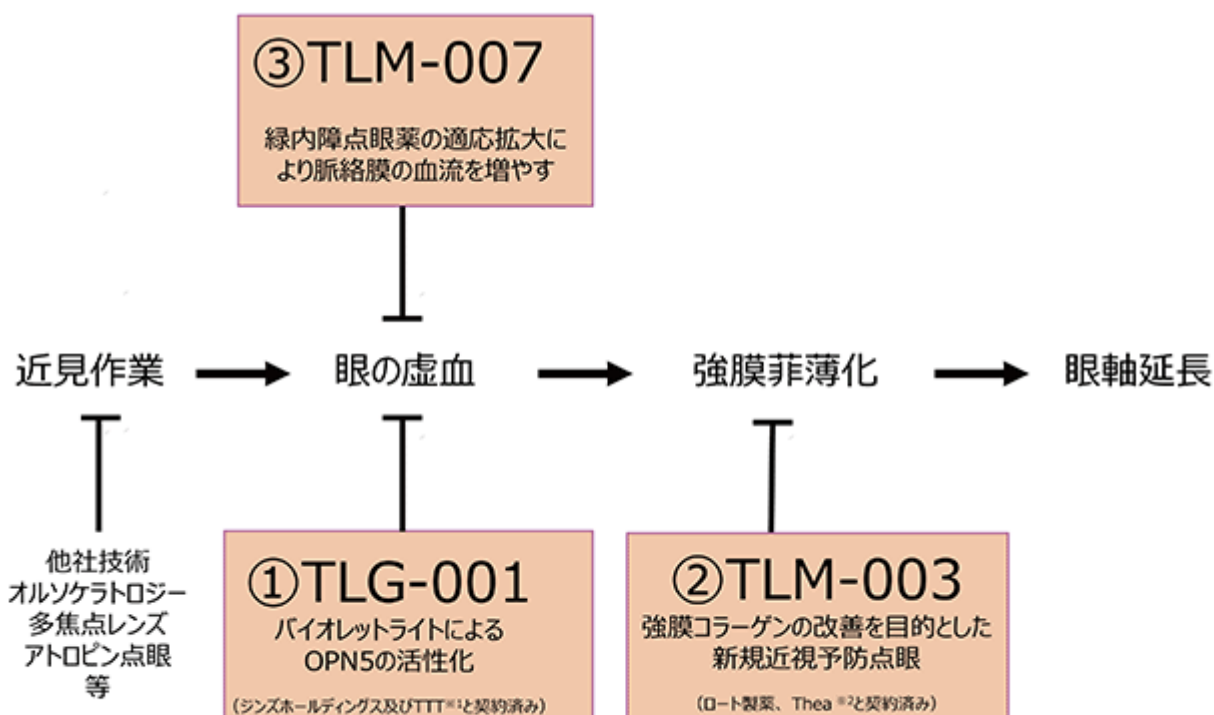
③TLM-007

緑内障点眼薬の適応拡大により脈絡膜の血流を増やす

近見作業

眼の虚血

強膜菲薄化

眼軸延長

他社技術
オルソケラトロジー
多焦点レンズ
アトロピン点眼
等

①TLG-001

バイオレットライトによるOPN5の活性化

（ジンズホールディングス及びTTT$^{※1}$と契約済み）

②TLM-003

強膜コラーゲンの改善を目的とした新規近視予防点眼

（ロート製薬、Thea $^{※2}$と契約済み）